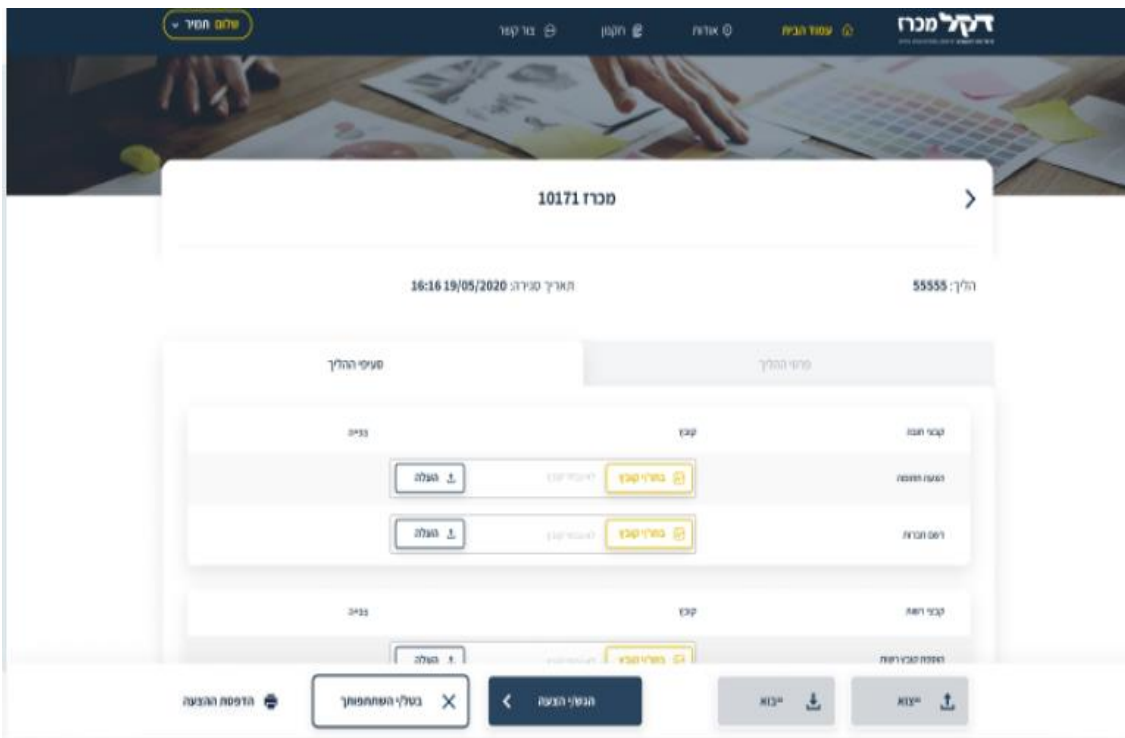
דקל מכרז

עמוד הבית
אודות
תקנון
צור קשר
שלום חמיר

מכרז 10171

הליך: 55555
תאריך סגירה: 16:16 19/05/2020

פרטי ההליך
סעיפי ההליך

| קבצי חובה | קובץ | צפייה |
|---|---|---|
| הצעה חתומה | בחירת קובץ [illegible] העלה | |
| רשם חברות | בחירת קובץ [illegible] העלה | |

| קבצי רשות | קובץ | צפייה |
|---|---|---|
| הוספת קבצי רשות | בחירת קובץ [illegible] העלה | |

ייצוא
ייבוא
הגשת הצעה
בטל השתתפות
הדפסת ההצעה